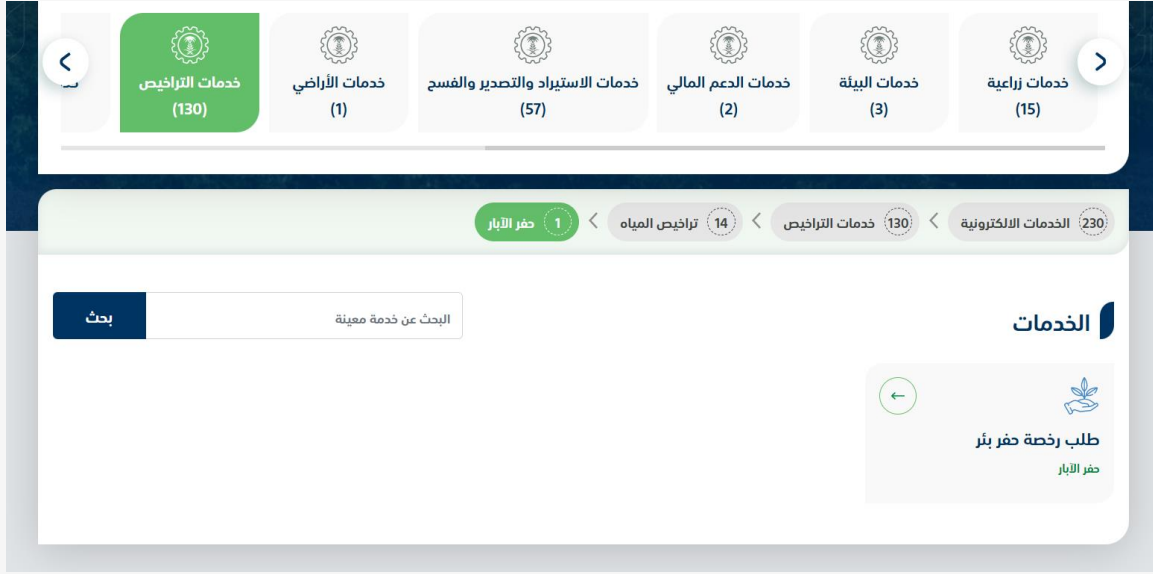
خدمات زراعية
(15)

خدمات البيئة
(3)

خدمات الدعم المالي
(2)

خدمات الاستيراد والتصدير والفسح
(57)

خدمات الأراضي
(1)

خدمات التراخيص
(130)

230 الخدمات الالكترونية > 130 خدمات التراخيص > 14 تراخيص المياه > 1 حفر الآبار

الخدمات

البحث عن خدمة معينة
بحث

طلب رخصة حفر بئر
حفر الآبار